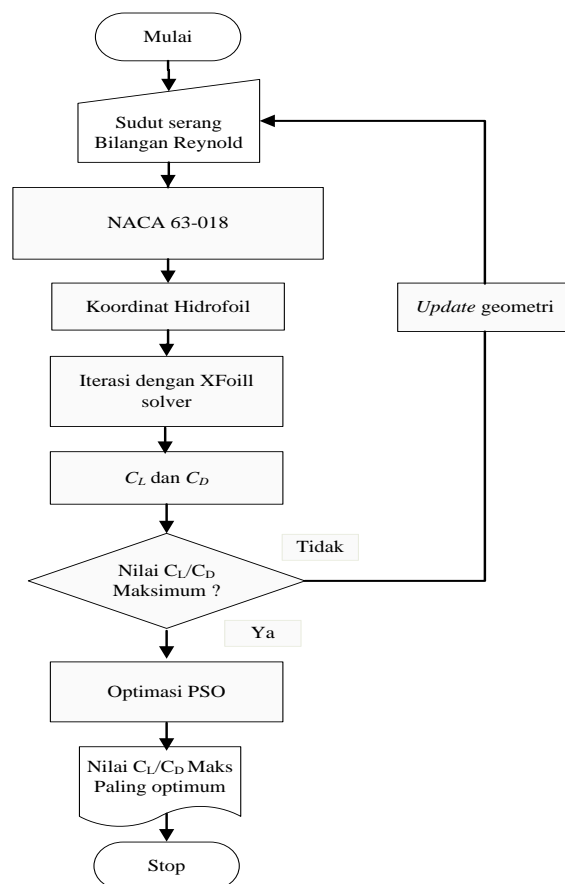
Mulai

Sudut serang
Bilangan Reynold

NACA 63-018

Koordinat Hidrofoil

Iterasi dengan XFoill solver

$C_L$ dan $C_D$

Nilai $C_L/C_D$ Maksimum ?

Tidak

Update geometri

Ya

Optimasi PSO

Nilai $C_L/C_D$ Maks Paling optimum

Stop